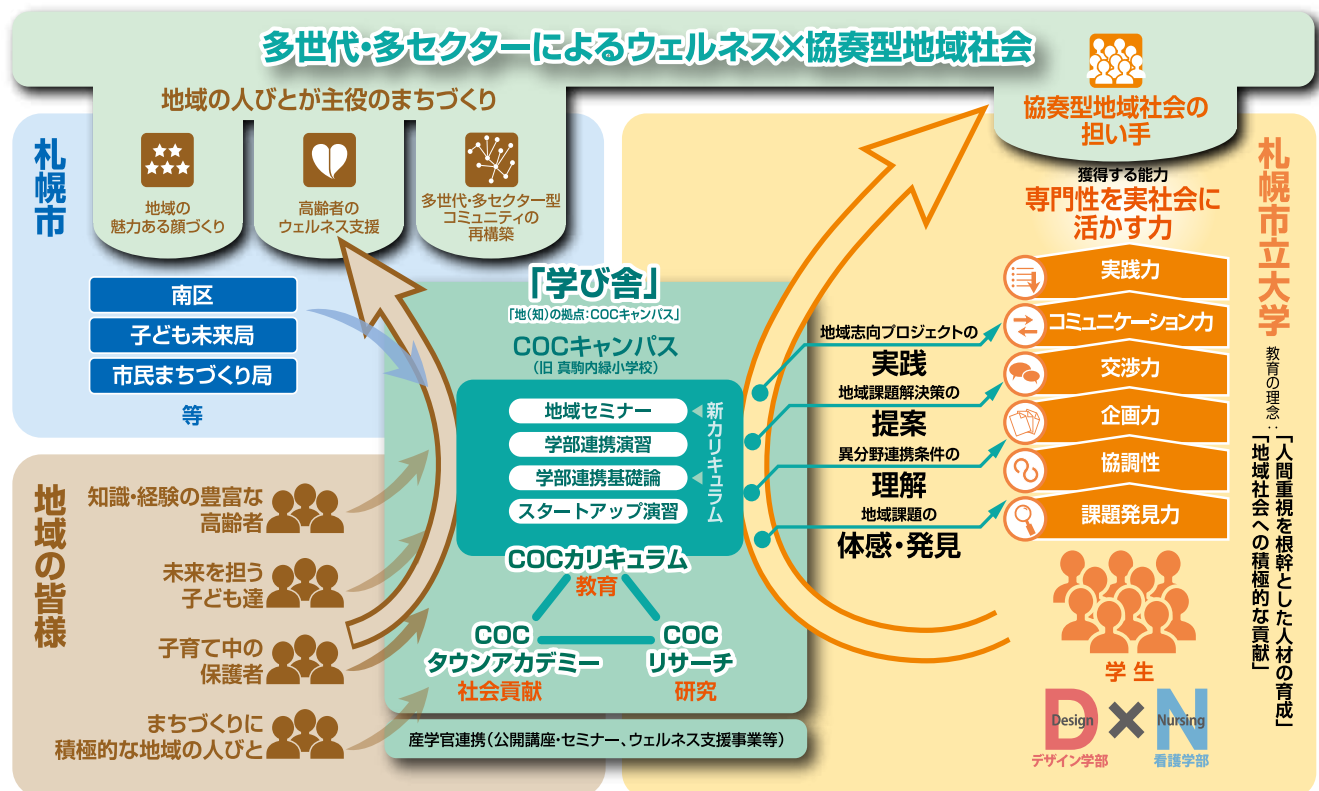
多世代・多セクターによるウェルネス×協奏型地域社会

地域の人びとが主役のまちづくり

地域の魅力ある顔づくり

高齢者のウェルネス支援

多世代・多セクター型コミュニティの再構築

協奏型地域社会の担い手

札幌市

南区
子ども未来局
市民まちづくり局
等

地域の皆様

知識・経験の豊富な高齢者

未来を担う子ども達

子育て中の保護者

まちづくりに積極的な地域の人びと

「学び舎」
「地（知）の拠点：COCキャンパス」

COCキャンパス
（旧 真駒内緑小学校）

地域セミナー
学部連携演習
学部連携基礎論
スタートアップ演習

新カリキュラム

COCカリキュラム
教育

COC
タウンアカデミー
社会貢献

COC
リサーチ
研究

産学官連携（公開講座・セミナー、ウェルネス支援事業等）

地域志向プロジェクトの
実践
地域課題解決策の
提案
異分野連携条件の
理解
地域課題の
体感・発見

獲得する能力
専門性を実社会に活かす力

実践力
コミュニケーション力
交渉力
企画力
協調性
課題発見力

札幌市立大学

教育の理念：
「人間重視を根幹とした人材の育成」
「地域社会への積極的な貢献」

学生

Design D × N Nursing
デザイン学部
看護学部